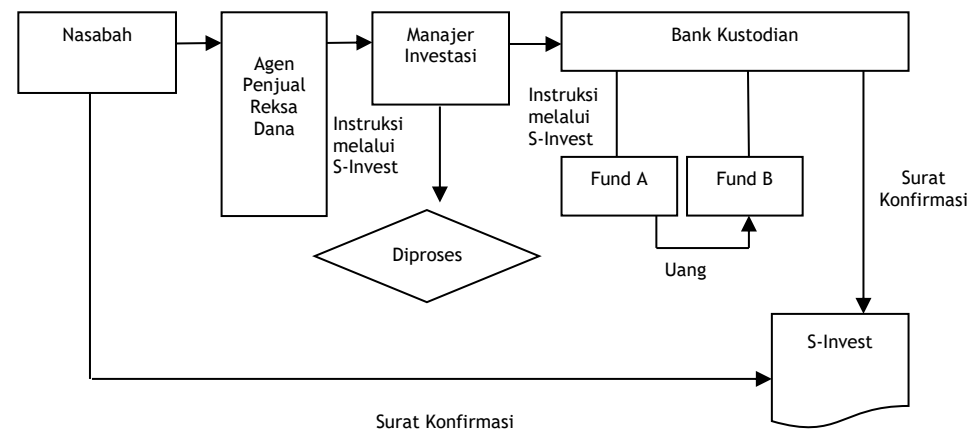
Nasabah

Agen Penjual Reksa Dana

Manajer Investasi

Instruksi melalui S-Invest

Diproses

Bank Kustodian

Instruksi melalui S-Invest

Fund A

Fund B

Uang

Surat Konfirmasi

S-Invest

Surat Konfirmasi